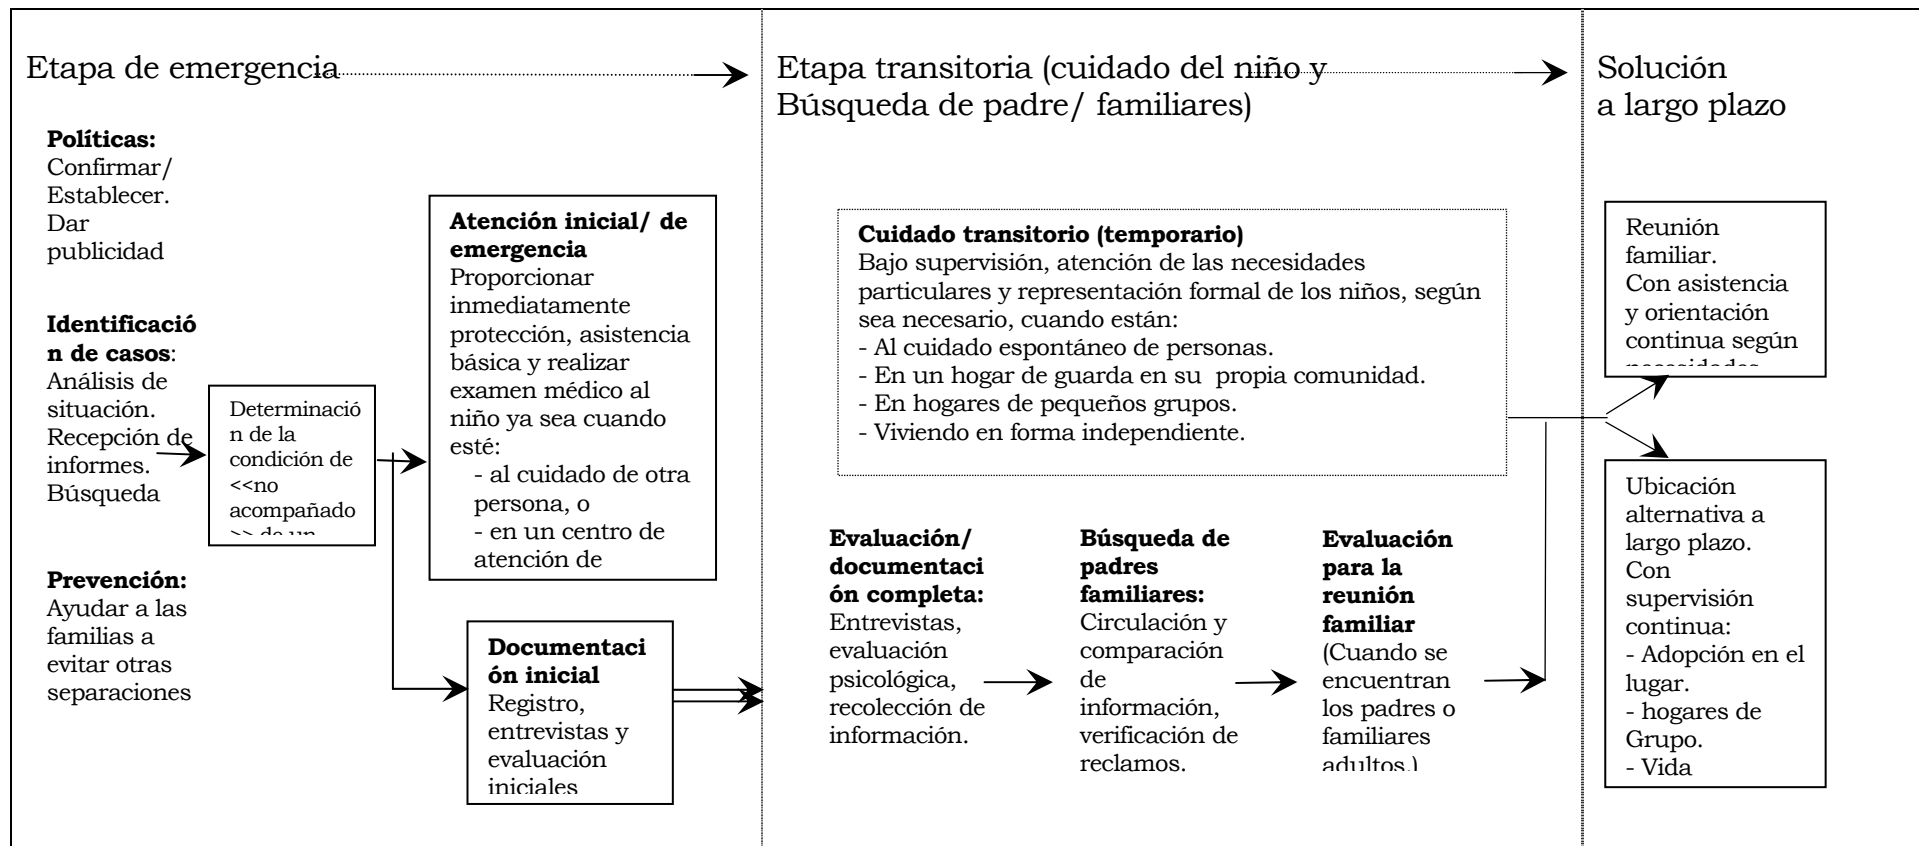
Etapa de emergencia

Políticas: Confirmar/ Establecer. Dar publicidad

Identificación de casos: Análisis de situación. Recepción de informes. Búsqueda

Prevención: Ayudar a las familias a evitar otras separaciones

Determinación de la condición de <<no acompañado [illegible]

Atención inicial/ de emergencia
Proporcionar inmediatamente protección, asistencia básica y realizar examen médico al niño ya sea cuando esté:
- al cuidado de otra persona, o
- en un centro de atención de

Documentación inicial
Registro, entrevistas y evaluación iniciales

Etapa transitoria (cuidado del niño y Búsqueda de padre/ familiares)

Cuidado transitorio (temporario)
Bajo supervisión, atención de las necesidades particulares y representación formal de los niños, según sea necesario, cuando están:
- Al cuidado espontáneo de personas.
- En un hogar de guarda en su propia comunidad.
- En hogares de pequeños grupos.
- Viviendo en forma independiente.

Evaluación/ documentación completa: Entrevistas, evaluación psicológica, recolección de información.

Búsqueda de padres familiares: Circulación y comparación de información, verificación de reclamos.

Evaluación para la reunión familiar (Cuando se encuentran los padres o familiares adultos.)

Solución a largo plazo

Reunión familiar. Con asistencia y orientación continua según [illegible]

Ubicación alternativa a largo plazo. Con supervisión continua:
- Adopción en el lugar.
- hogares de Grupo.
- Vida